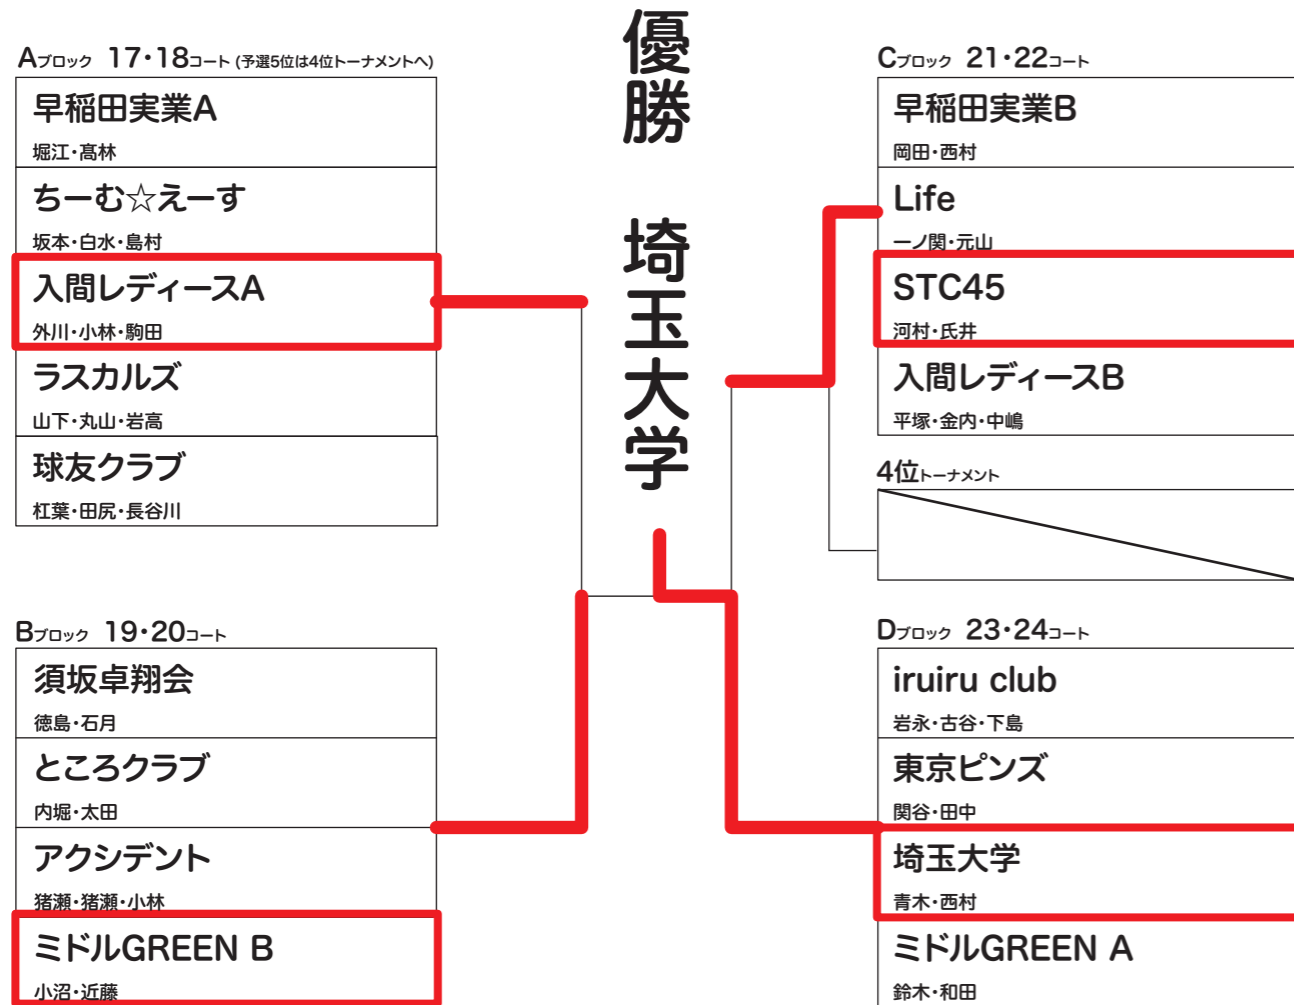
Aブロック 17・18コート (予選5位は4位トーナメントへ)

早稲田実業A
堀江・髙林

ちーむ☆えーす
坂本・白水・島村

入間レディースA
外川・小林・駒田

ラスカルズ
山下・丸山・岩高

球友クラブ
杠葉・田尻・長谷川

優勝

埼玉大学

Cブロック 21・22コート

早稲田実業B
岡田・西村

Life
一ノ関・元山

STC45
河村・氏井

入間レディースB
平塚・金内・中嶋

4位トーナメント

Bブロック 19・20コート

須坂卓翔会
徳島・石月

ところクラブ
内堀・太田

アクシデント
猪瀬・猪瀬・小林

ミドルGREEN B
小沼・近藤

Dブロック 23・24コート

iruiru club
岩永・古谷・下島

東京ピンズ
関谷・田中

埼玉大学
青木・西村

ミドルGREEN A
鈴木・和田